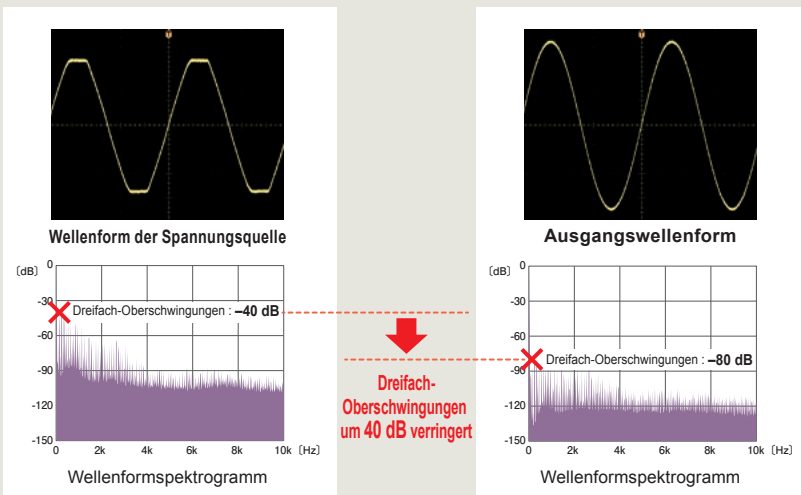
Wellenform der Spannungsquelle

〔dB〕 0

-30

-60

-90

-120

-150

Dreifach-Oberschwingungen : –40 dB

0 2k 4k 6k 8k 10k 〔Hz〕

Wellenformspektrogramm

Dreifach-Oberschwingungen um 40 dB verringert

Ausgangswellenform

〔dB〕 0

-30

-60

-90

-120

-150

Dreifach-Oberschwingungen : –80 dB

0 2k 4k 6k 8k 10k 〔Hz〕

Wellenformspektrogramm